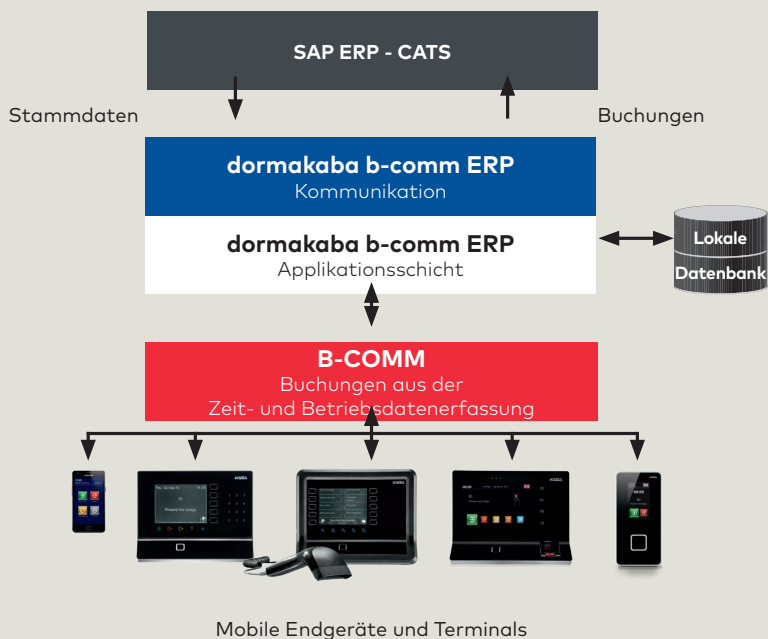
SAP ERP - CATS

Stammdaten

Buchungen

dormakaba b-comm ERP
Kommunikation

dormakaba b-comm ERP
Applikationsschicht

Lokale
Datenbank

B-COMM
Buchungen aus der
Zeit- und Betriebsdatenerfassung

Mobile Endgeräte und Terminals